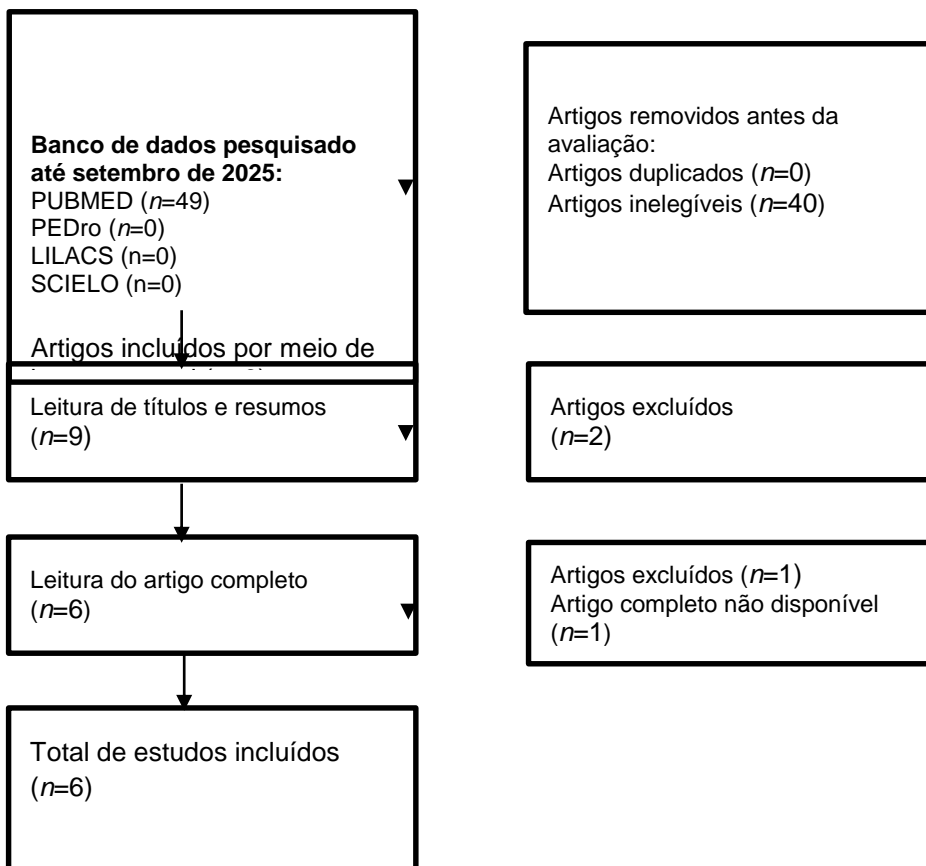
**Banco de dados pesquisado até setembro de 2025:**
PUBMED (*n*=49)
PEDro (*n*=0)
LILACS (n=0)
SCIELO (n=0)

Artigos removidos antes da avaliação:
Artigos duplicados (*n*=0)
Artigos inelegíveis (*n*=40)

Artigos incluídos por meio de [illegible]

Leitura de títulos e resumos (*n*=9)

Artigos excluídos (*n*=2)

Leitura do artigo completo (*n*=6)

Artigos excluídos (*n*=1)
Artigo completo não disponível (*n*=1)

Total de estudos incluídos (*n*=6)